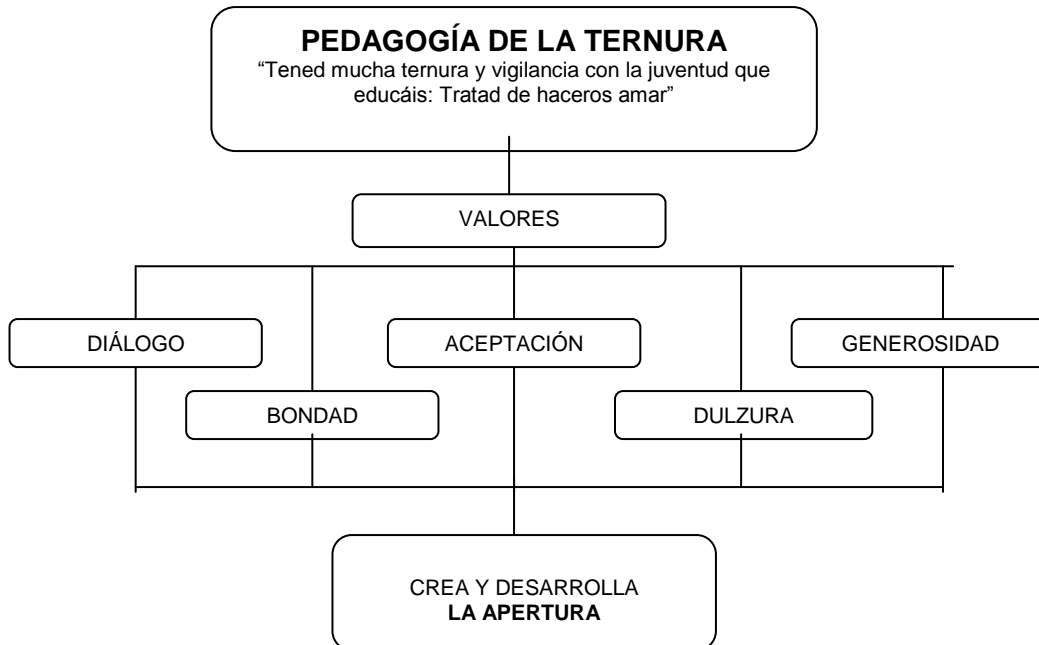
PEDAGOGÍA DE LA TERNURA
“Tened mucha ternura y vigilancia con la juventud que educáis: Tratad de haceros amar”

VALORES

DIÁLOGO

ACEPTACIÓN

GENEROSIDAD

BONDAD

DULZURA

CREA Y DESARROLLA
LA APERTURA